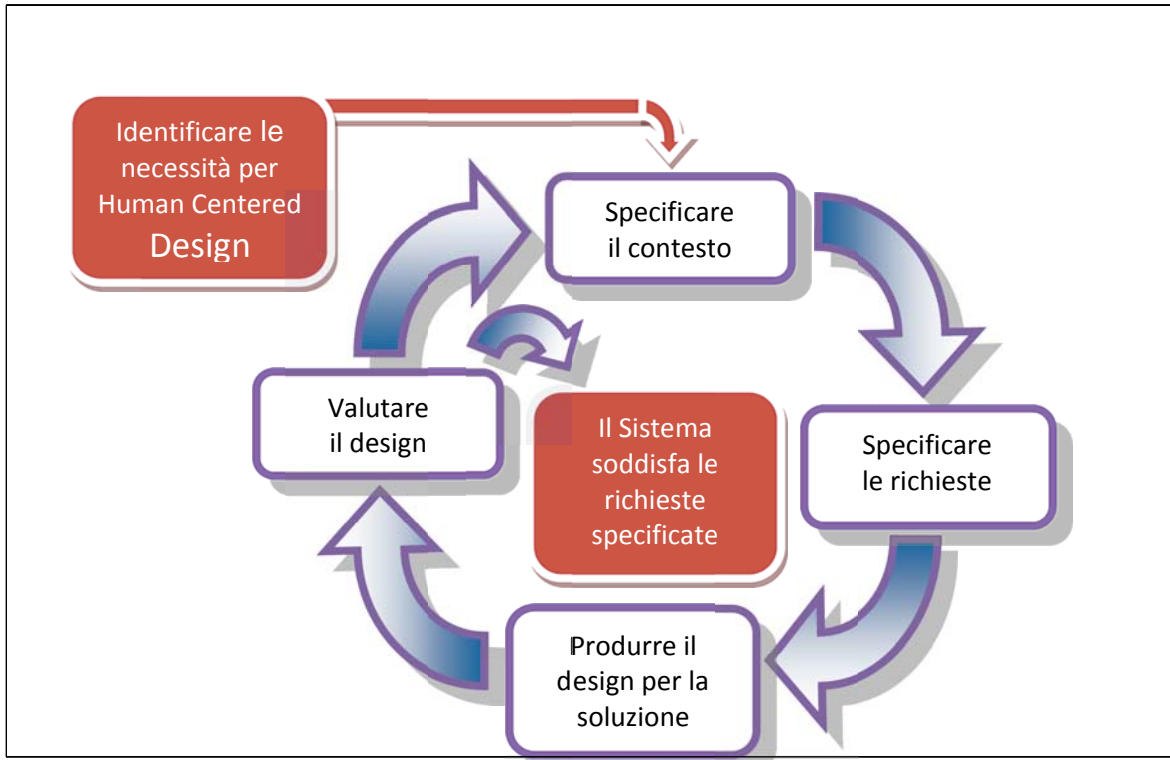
Identificare le necessità per Human Centered Design

Specificare il contesto

Specificare le richieste

Produrre il design per la soluzione

Valutare il design

Il Sistema soddisfa le richieste specificate